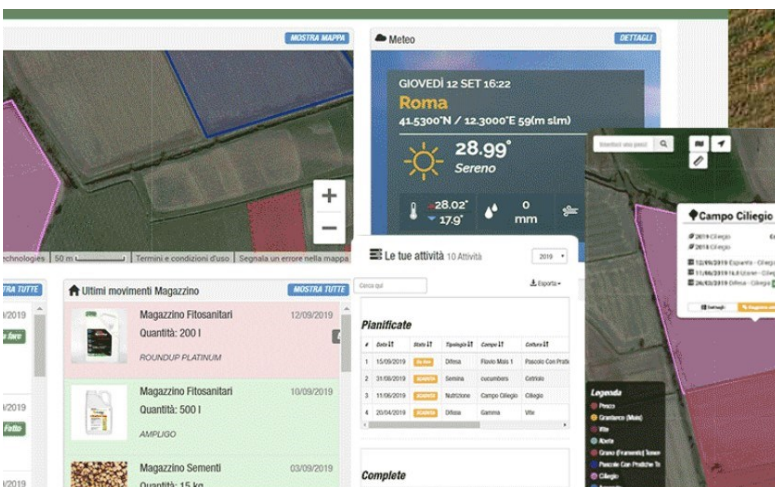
MOSTRA MAPPA

+
−

Technologies | 50 m | Termini e condizioni d'uso | Segnala un errore nella mappa

Meteo
DETTAGLI

GIOVEDÌ 12 SET 16:22
Roma
41.5300°N / 12.3000°E 59(m slm)
28.99°
Sereno
28.02°
17.9°
0 mm

STRA TUTTE
09/2019
09/2019
Fatto

Ultimi movimenti Magazzino
MOSTRA TUTTE

Magazzino Fitosanitari
Quantità: 200 l
ROUNDUP PLATINUM
12/09/2019

Magazzino Fitosanitari
Quantità: 500 l
AMPLIGO
10/09/2019

Magazzino Sementi
Quantità: 15 kg
03/09/2019

Le tue attività 10 Attività
2019
Cerca qui
Esporta

Pianificate

| # | Data | Stato | Tipologia | Campo | Coltura |
|---|---|---|---|---|---|
| 1 | 15/09/2019 | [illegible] | Difesa | Flavio Mais 1 | Pascolo Con Pratiche |
| 2 | 31/08/2019 | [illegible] | Semina | cucumbers | Cetriolo |
| 3 | 04/06/2019 | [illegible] | Nutrizione | Campo Ciliegio | Ciliegio |
| 4 | 20/04/2019 | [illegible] | Difesa | Gamma | Vite |

Complete

Inserisci una posizione

Campo Ciliegio
2019 Ciliegio
2019 Ciliegio
12/09/2019 Esparato - Ciliegio
11/06/2019 Nutrizione - Ciliegio
26/03/2019 Difesa - Ciliegio
Dettagli
Aggiungi attività

Legenda
Pesco
Granturco (Mais)
Vite
Aborto
Grano (Frumento) Tenero
Pascolo Con Pratiche Tr
Ciliegio